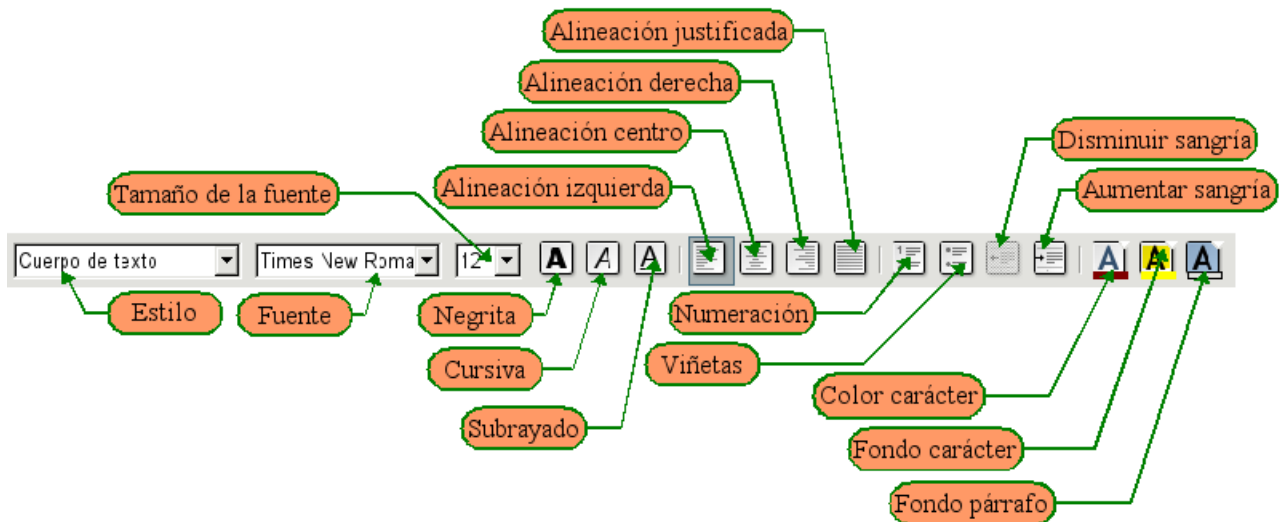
Alineación justificada

Alineación derecha

Alineación centro

Disminuir sangría

Tamaño de la fuente

Alineación izquierda

Aumentar sangría

Cuerpo de texto

Times New Roma

12

A

A

A

A

A

A

Estilo

Fuente

Negrita

Numeración

Cursiva

Viñetas

Color carácter

Subrayado

Fondo carácter

Fondo párrafo